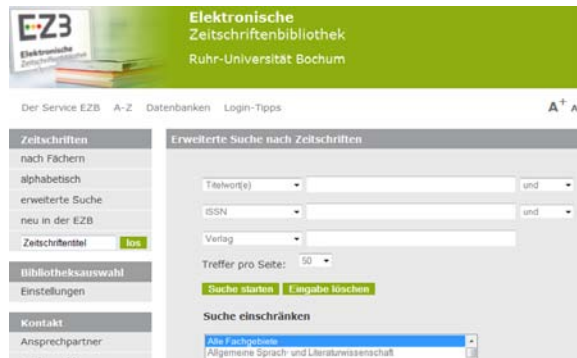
EZB
Elektronische Zeitschriftenbibliothek

Elektronische
Zeitschriftenbibliothek
Ruhr-Universität Bochum

Der Service EZB A-Z Datenbanken Login-Tipps

$A^+$ A

Zeitschriften
nach Fächern
alphabetisch
erweiterte Suche
neu in der EZB
Zeitschriftentitel los

Bibliotheksauswahl
Einstellungen

Kontakt
Ansprechpartner

Erweiterte Suche nach Zeitschriften

Titelwort(e) und
ISSN und
Verlag
Treffer pro Seite: 50
Suche starten Eingabe löschen

Suche einschränken

Alle Fachgebiete
Allgemeine Sprach- und Literaturwissenschaft